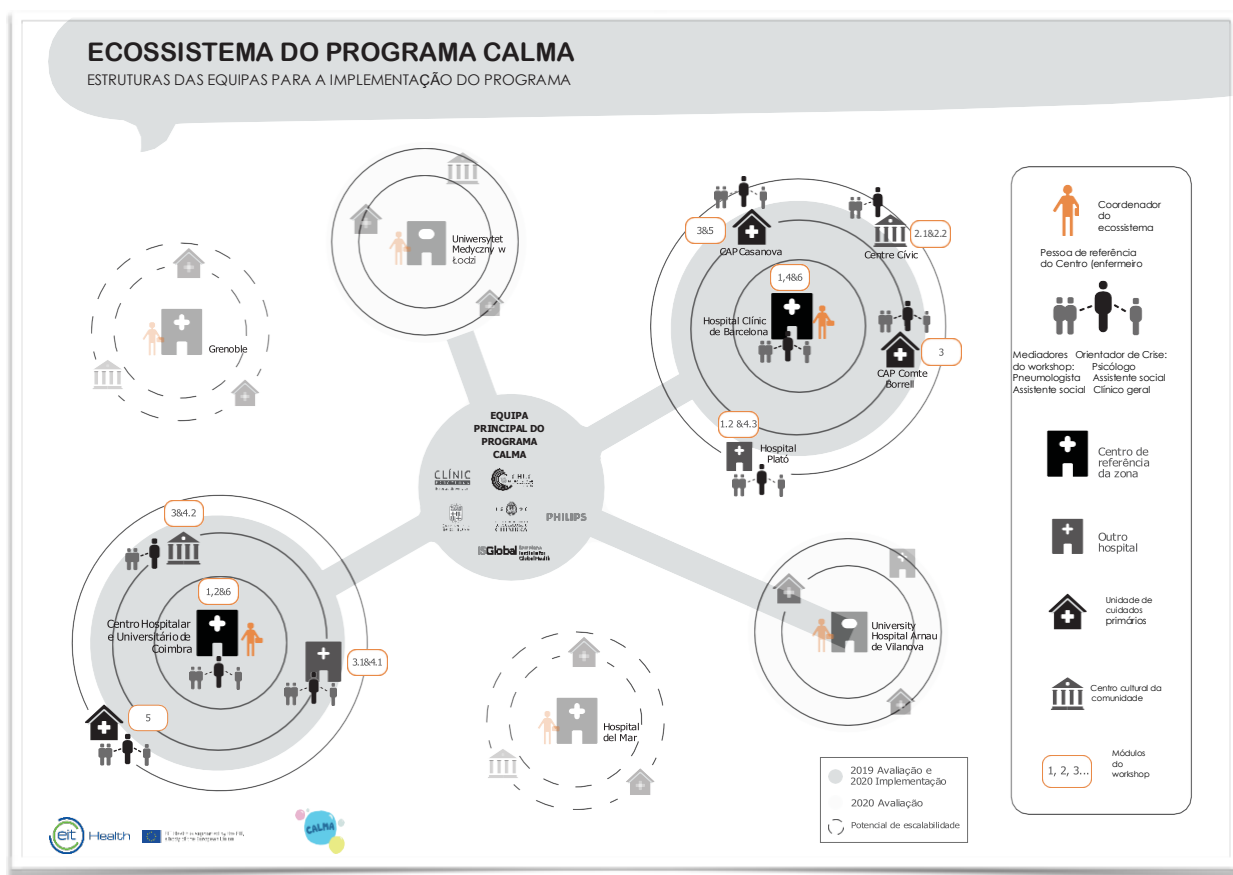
ECOSSISTEMA DO PROGRAMA CALMA
ESTRUTURAS DAS EQUIPAS PARA A IMPLEMENTAÇÃO DO PROGRAMA

Uniwersytet Medyczny w Łodzi

Grenoble

3&5
CAP Casanova
2.1&2.2
Centre Cívic
1,4&6
Hospital Clínic de Barcelona
3
CAP Comte Borrell
1.2 &4.3
Hospital Plató

EQUIPA PRINCIPAL DO PROGRAMA CALMA
CLÍNIC
PHILIPS
ISGlobal

3&4.2
1,2&6
Centro Hospitalar e Universitário de Coimbra
3.1&4.1
5

University Hospital Arnau de Vilanova

Hospital del Mar

Coordenador do ecossistema
Pessoa de referência do Centro (enfermeiro
Mediadores do workshop: Pneumologista Assistente social
Orientador de Crise: Psicólogo Assistente social Clínico geral
Centro de referência da zona
Outro hospital
Unidade de cuidados primários
Centro cultural da comunidade
1, 2, 3...
Módulos do workshop

2019 Avaliação e 2020 Implementação
2020 Avaliação
Potencial de escalabilidade

eit Health
CALMA